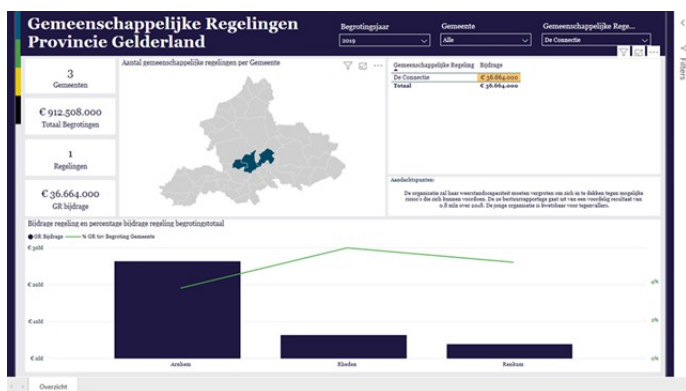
Gemeenschappelijke Regelingen Provincie Gelderland

Begrotingsjaar
2019

Gemeente
Alle

Gemeenschappelijke Rege...
De Connectie

Filters

3
Gemeenten

€ 912.508.000
Totaal Begrotingen

1
Regelingen

€ 36.664.000
GR bijdrage

Aantal gemeenschappelijke regelingen per Gemeente

| Gemeenschappelijke Regeling | Bijdrage |
|---|---|
| De Connectie | € 36.664.000 |
| Totaal | € 36.664.000 |

Aandachtspunten:

De organisatie zal haar weerstandscapaciteit moeten vergroten om zich in te dekken tegen mogelijke risico's die zich kunnen voordoen. De bestuursrapportage gaat uit van een voordelig resultaat van 0.8 mln over 2018. De jonge organisatie is kwetsbaar voor tegenvallers.

Bijdrage regeling en percentage bijdrage regeling begrotingstotaal

● GR Bijdrage — % GR t.o.v. Begroting Gemeente

€ 30M
€ 20M
€ 10M
€ 0M

Arnhem
Rheden
Renkum

6%
4%
2%
0%

Overzicht